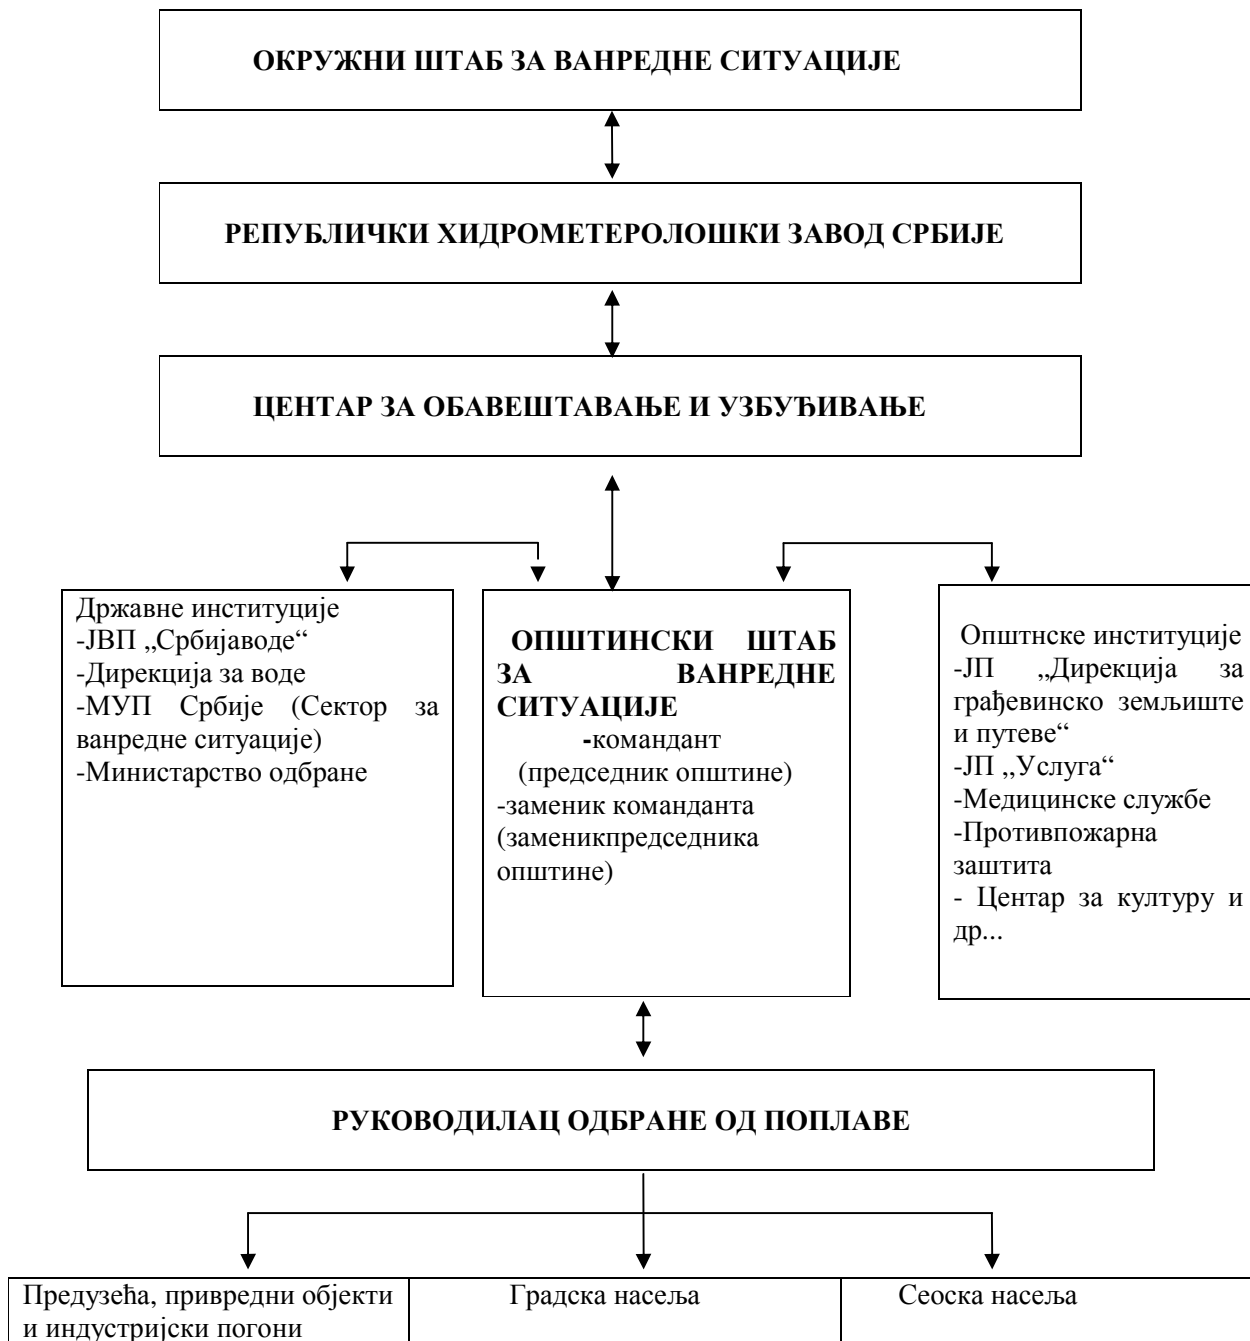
ОКРУЖНИ ШТАБ ЗА ВАНРЕДНЕ СИТУАЦИЈЕ

РЕПУБЛИЧКИ ХИДРОМЕТЕРОЛОШКИ ЗАВОД СРБИЈЕ

ЦЕНТАР ЗА ОБАВЕШТАВАЊЕ И УЗБУЂИВАЊЕ

Државне институције
-ЈВП „Србијаводе“
-Дирекција за воде
-МУП Србије (Сектор за ванредне ситуације)
-Министарство одбране

ОПШТИНСКИ ШТАБ ЗА ВАНРЕДНЕ СИТУАЦИЈЕ
-командант
(председник општине)
-заменик команданта
(заменикпредседника општине)

Општнске институције
-ЈП „Дирекција за грађевинско земљиште и путеве“
-ЈП „Услуга“
-Медицинске службе
-Противпожарна заштита
- Центар за културу и др...

РУКОВОДИЛАЦ ОДБРАНЕ ОД ПОПЛАВЕ

| Предузећа, привредни објекти и индустријски погони | Градска насеља | Сеоска насеља |
|---|---|---|